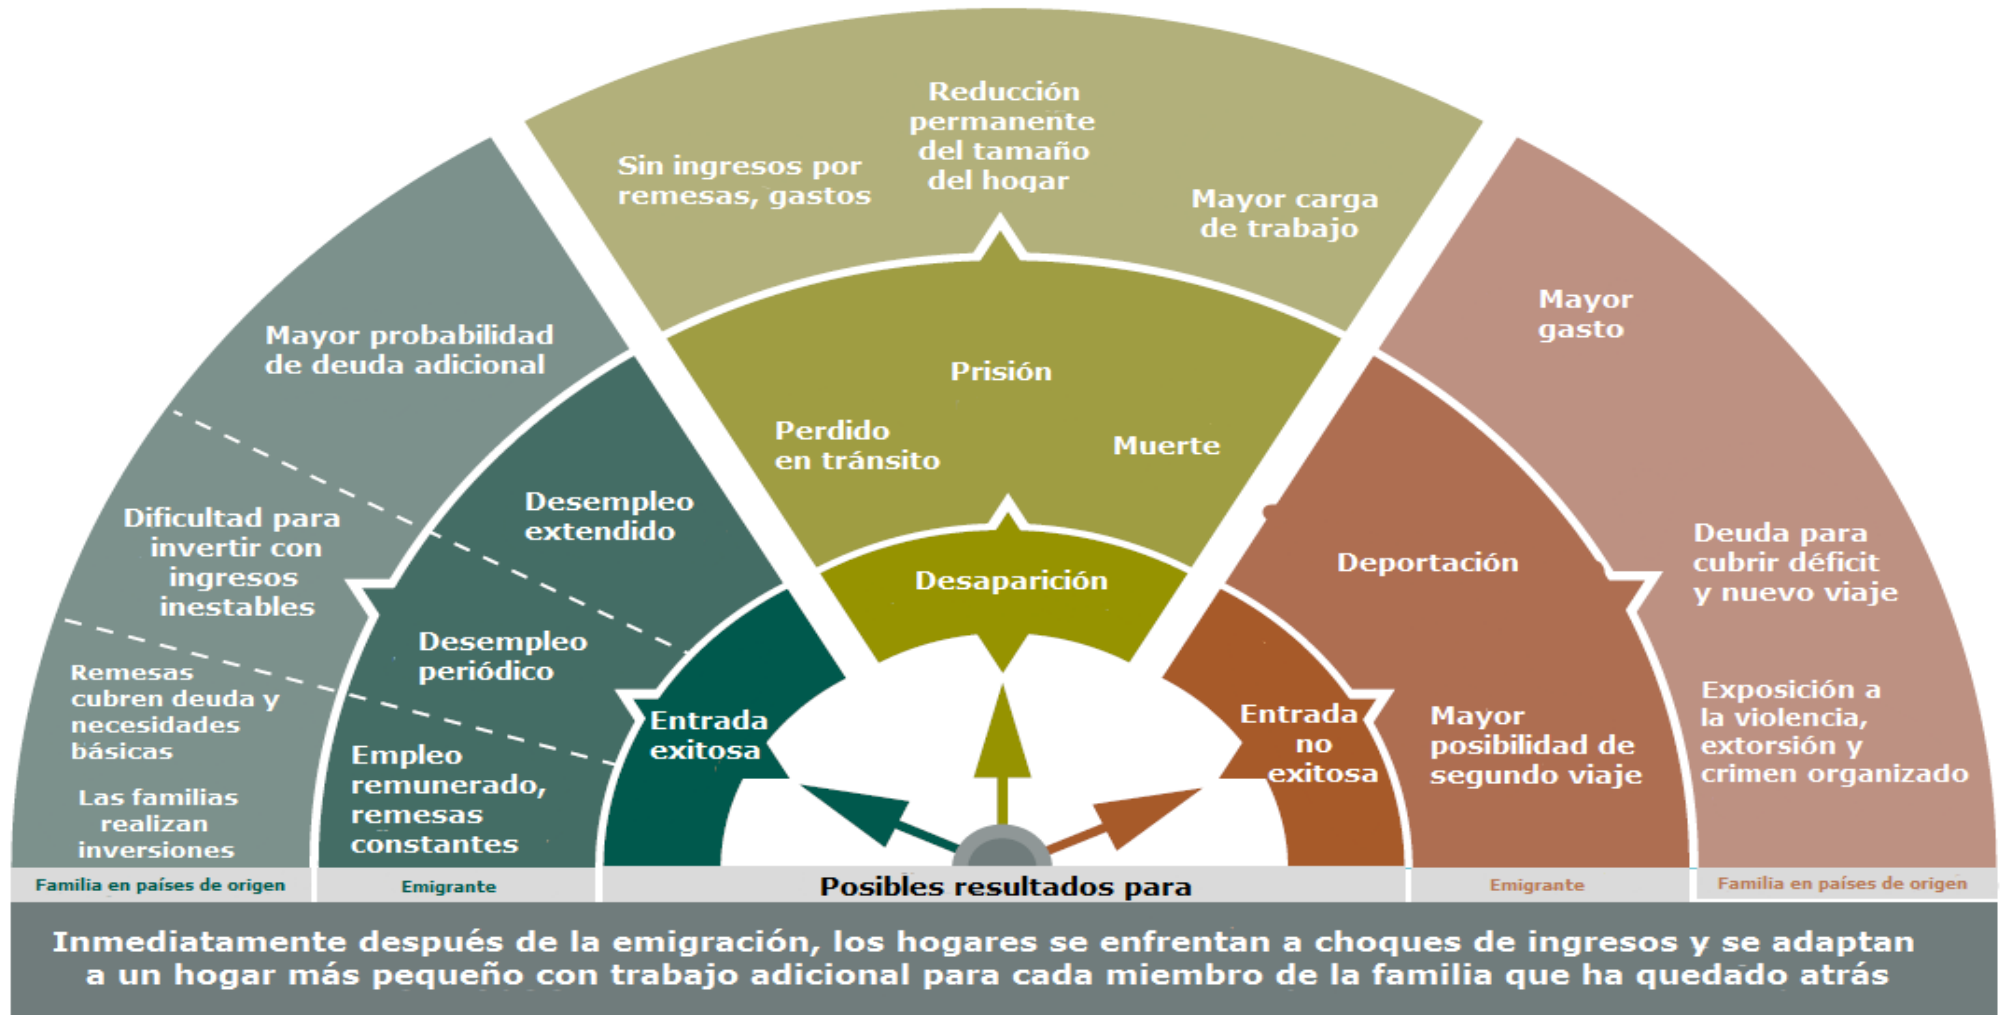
Reducción permanente del tamaño del hogar

Sin ingresos por remesas, gastos

Mayor carga de trabajo

Prisión

Perdido en tránsito

Muerte

Desaparición

Mayor probabilidad de deuda adicional

Dificultad para invertir con ingresos inestables

Remesas cubren deuda y necesidades básicas

Las familias realizan inversiones

Desempleo extendido

Desempleo periódico

Empleo remunerado, remesas constantes

Entrada exitosa

Mayor gasto

Deuda para cubrir déficit y nuevo viaje

Exposición a la violencia, extorsión y crimen organizado

Deportación

Mayor posibilidad de segundo viaje

Entrada no exitosa

Familia en países de origen

Emigrante

Posibles resultados para

Emigrante

Familia en países de origen

Inmediatamente después de la emigración, los hogares se enfrentan a choques de ingresos y se adaptan a un hogar más pequeño con trabajo adicional para cada miembro de la familia que ha quedado atrás